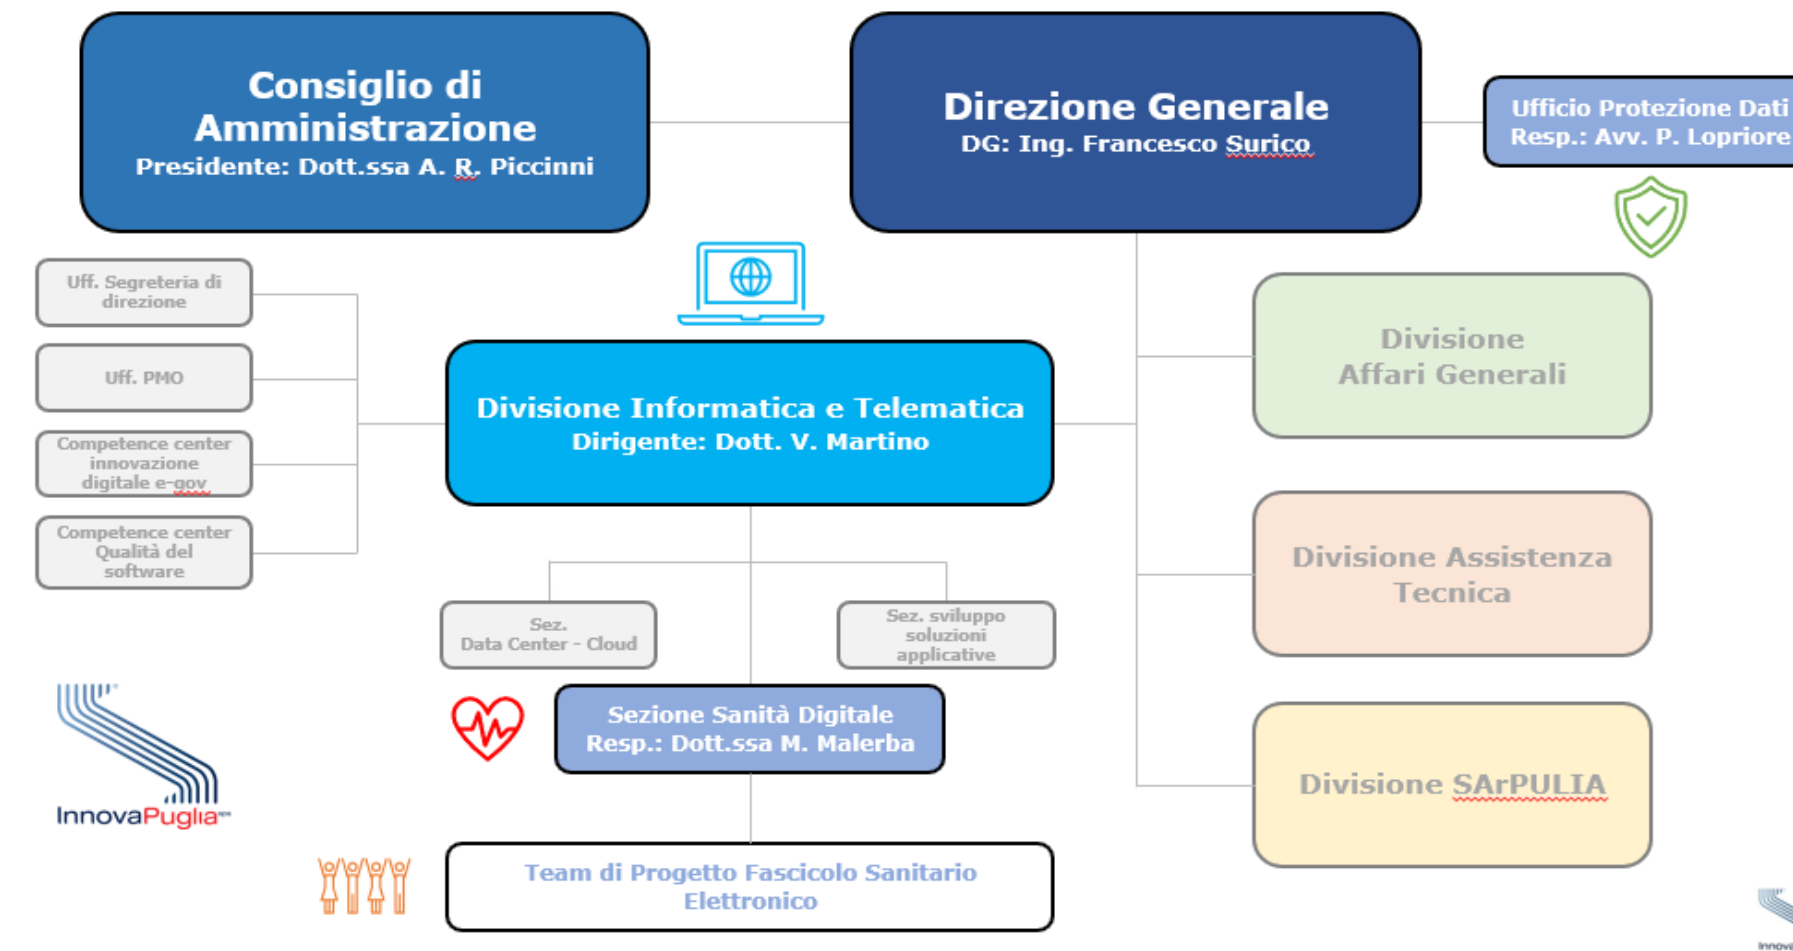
Consiglio di Amministrazione
Presidente: Dott.ssa A. R. Piccinni

Direzione Generale
DG: Ing. Francesco Surico

Ufficio Protezione Dati
Resp.: Avv. P. Lopriore

Uff. Segreteria di direzione

Uff. PMO

Competence center innovazione digitale e-gov

Competence center Qualità del software

Divisione Informatica e Telematica
Dirigente: Dott. V. Martino

Divisione Affari Generali

Divisione Assistenza Tecnica

Divisione SArPULIA

Sez. Data Center - Cloud

Sez. sviluppo soluzioni applicative

Sezione Sanità Digitale
Resp.: Dott.ssa M. Malerba

Team di Progetto Fascicolo Sanitario Elettronico

InnovaPuglia